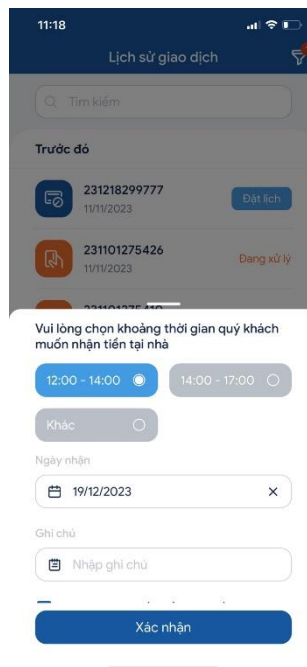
11:18

Lịch sử giao dịch

Tìm kiếm

Trước đó

231218299777
11/11/2023
Đặt lịch

231101275426
11/11/2023
Đang xử lý

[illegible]

Vui lòng chọn khoảng thời gian quý khách muốn nhận tiền tại nhà

12:00 - 14:00

14:00 - 17:00

Khác

Ngày nhận

19/12/2023

Ghi chú

Nhập ghi chú

Xác nhận